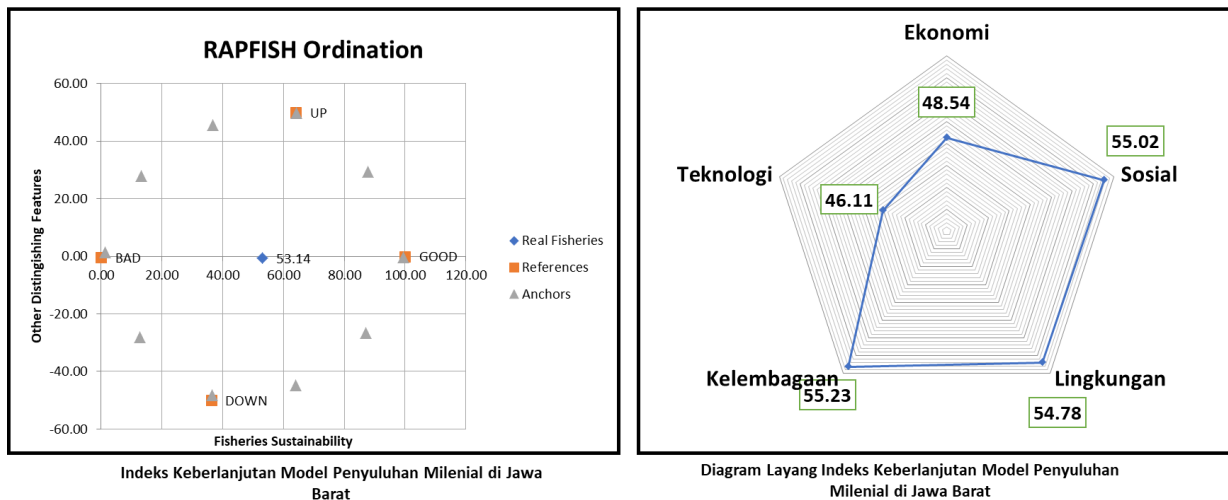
RAPFISH Ordination

60.00
40.00
20.00
0.00
-20.00
-40.00
-60.00

Other Distinguishing Features

0.00 20.00 40.00 60.00 80.00 100.00 120.00

Fisheries Sustainability

UP
BAD
53.14
GOOD
DOWN

Real Fisheries
References
Anchors

Indeks Keberlanjutan Model Penyuluhan Milenial di Jawa Barat

Ekonomi
48.54
55.02
Sosial
Teknologi
46.11
Kelembagaan
55.23
Lingkungan
54.78

Diagram Layang Indeks Keberlanjutan Model Penyuluhan Milenial di Jawa Barat